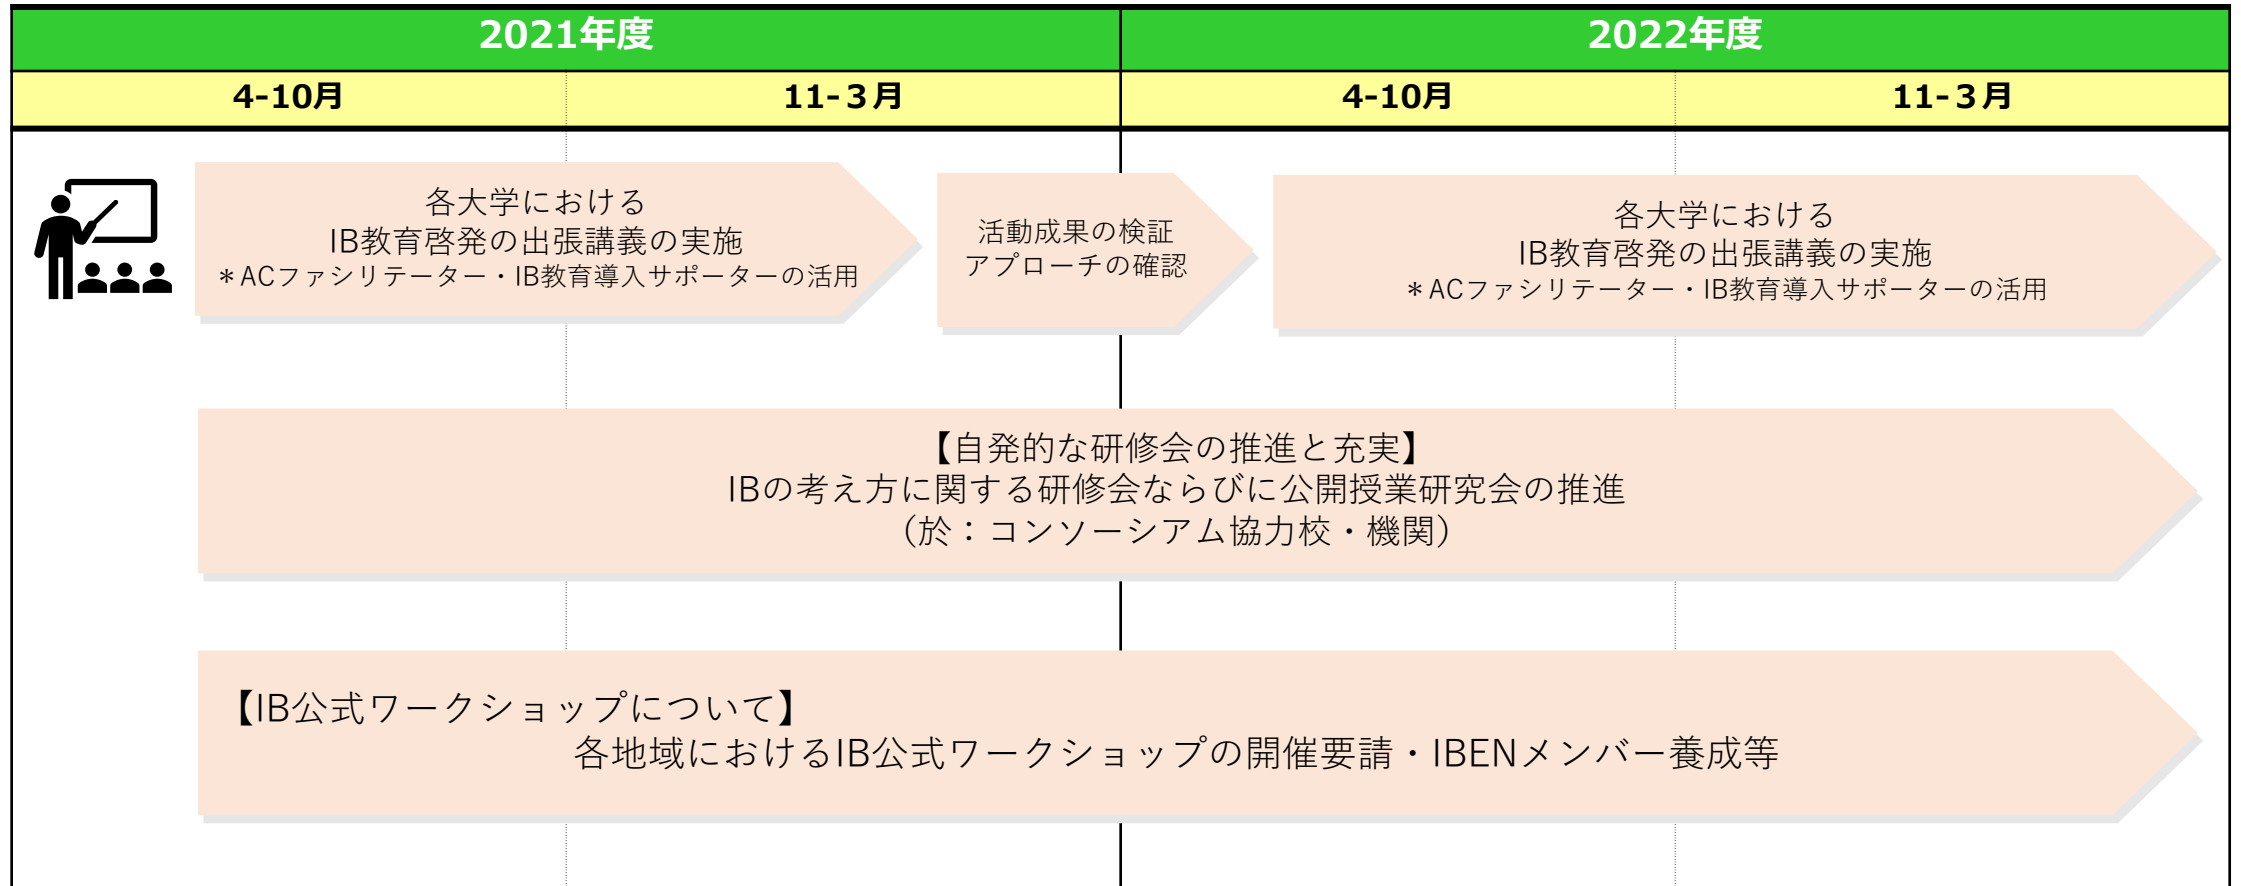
| 2021年度 | | 2022年度 | |
|---|---|---|---|
| 4-10月 | 11-3月 | 4-10月 | 11-3月 |

各大学における
IB教育啓発の出張講義の実施
＊ACファシリテーター・IB教育導入サポーターの活用

活動成果の検証
アプローチの確認

各大学における
IB教育啓発の出張講義の実施
＊ACファシリテーター・IB教育導入サポーターの活用

【自発的な研修会の推進と充実】
IBの考え方に関する研修会ならびに公開授業研究会の推進
（於：コンソーシアム協力校・機関）

【IB公式ワークショップについて】
各地域におけるIB公式ワークショップの開催要請・IBENメンバー養成等